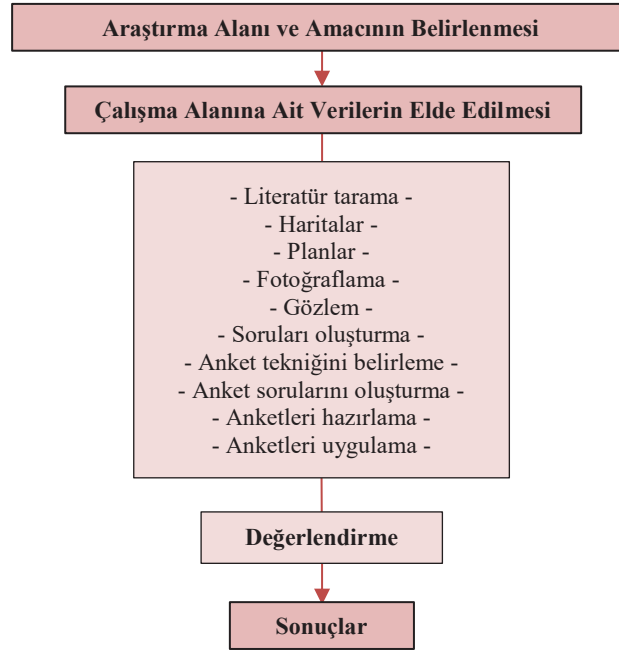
Araştırma Alanı ve Amacının Belirlenmesi

Çalışma Alanına Ait Verilerin Elde Edilmesi

- Literatür tarama -
- Haritalar -
- Planlar -
- Fotoğraflama -
- Gözlem -
- Soruları oluşturma -
- Anket tekniğini belirleme -
- Anket sorularını oluşturma -
- Anketleri hazırlama -
- Anketleri uygulama -

Değerlendirme

Sonuçlar